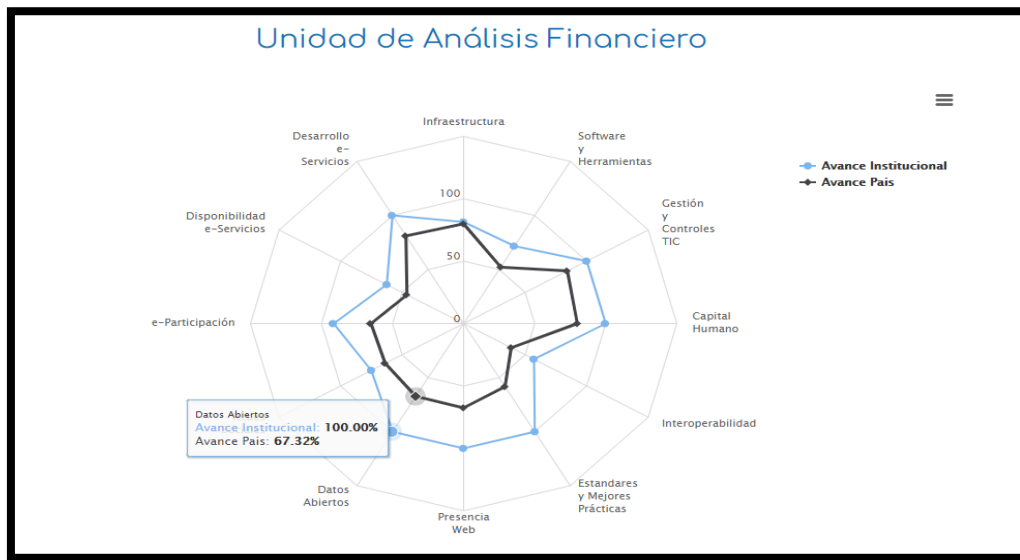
Unidad de Análisis Financiero

Infraestructura

Software
y
Herramientas

Gestión
y
Controles
TIC

Capital
Humano

Interoperabilidad

Estandares
y Mejores
Prácticas

Presencia
Web

Datos
Abiertos

e-Participación

Disponibilidad
e-Servicios

Desarrollo
e-
Servicios

100

50

0

Avance Institucional
Avance Pais

Datos Abiertos
Avance Institucional: 100.00%
Avance País: 67.32%